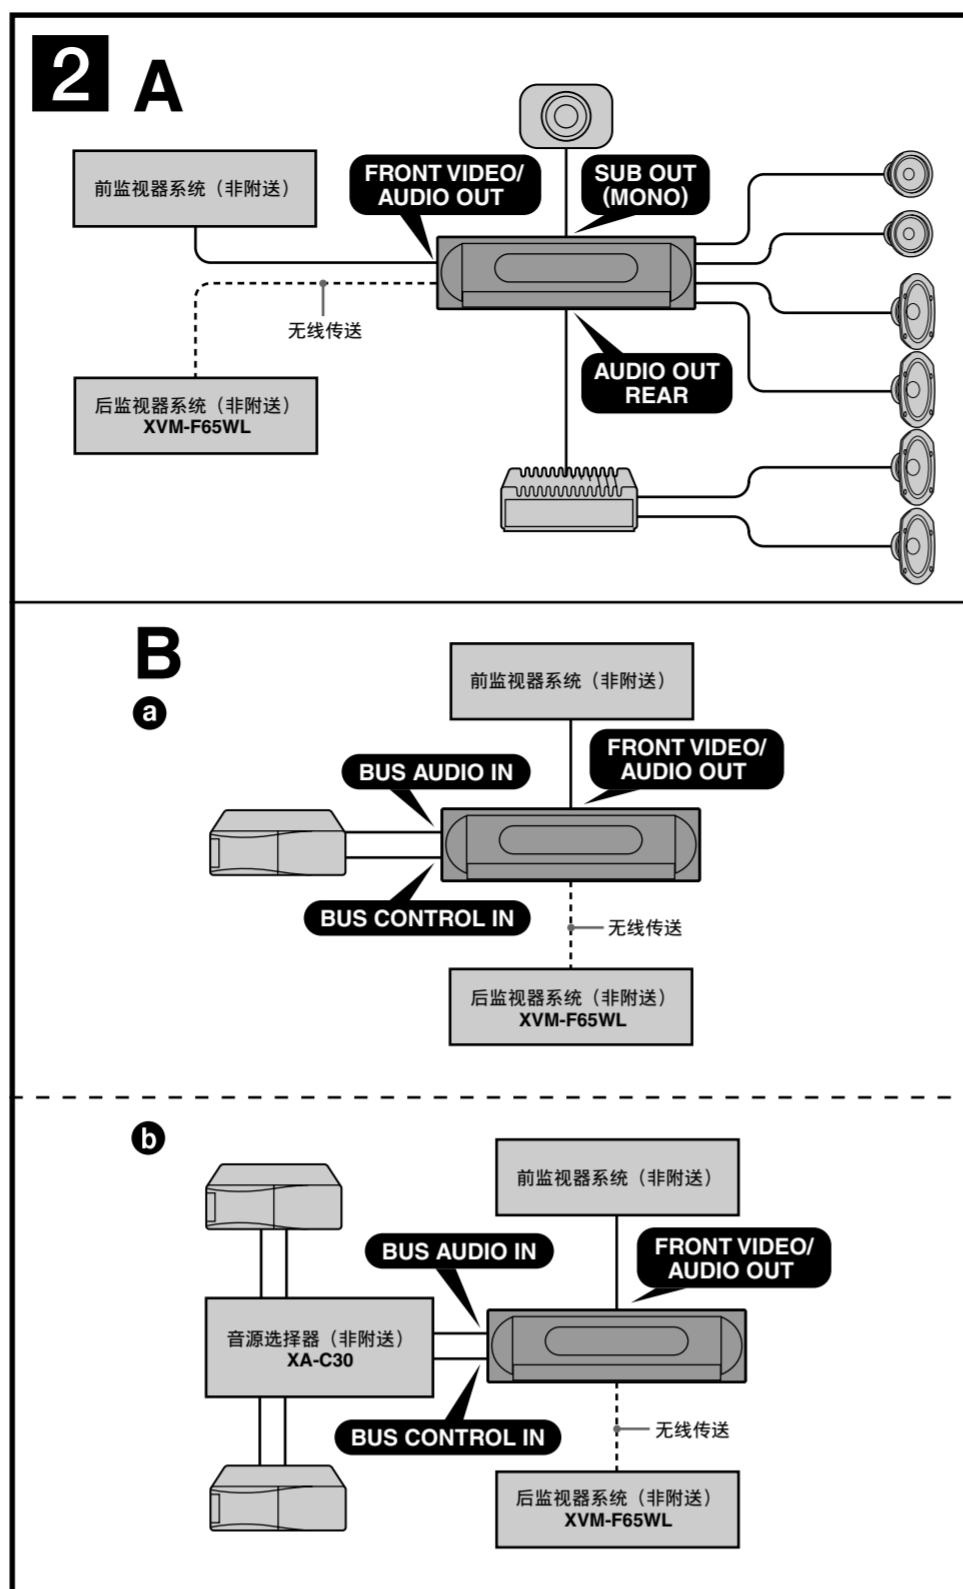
2 A

前监视器系统（非附送）

FRONT VIDEO/ AUDIO OUT

SUB OUT (MONO)

无线传送

后监视器系统（非附送）
XVM-F65WL

AUDIO OUT REAR

B

a

前监视器系统（非附送）

FRONT VIDEO/ AUDIO OUT

BUS AUDIO IN

BUS CONTROL IN

无线传送

后监视器系统（非附送）
XVM-F65WL

b

前监视器系统（非附送）

BUS AUDIO IN

FRONT VIDEO/ AUDIO OUT

音源选择器（非附送）
XA-C30

BUS CONTROL IN

无线传送

后监视器系统（非附送）
XVM-F65WL